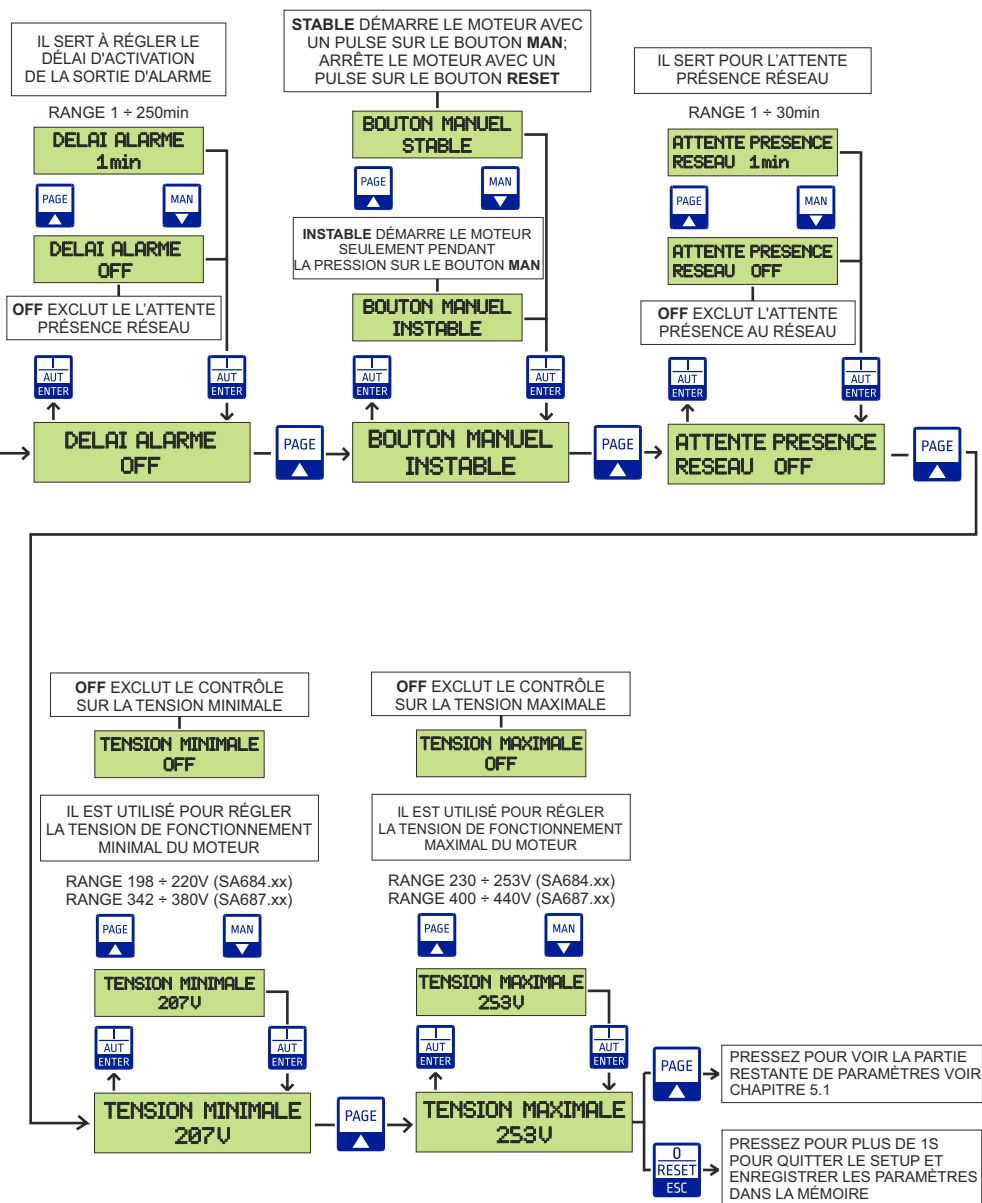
IL SERT À RÉGLER LE DÉLAI D'ACTIVATION DE LA SORTIE D'ALARME

RANGE 1 ÷ 250min

DELAI ALARME
1min

PAGE

MAN

DELAI ALARME
OFF

**OFF** EXCLUT LE L'ATTENTE PRÉSENCE RÉSEAU

AUT
ENTER

AUT
ENTER

DELAI ALARME
OFF

PAGE

**STABLE** DÉMARRE LE MOTEUR AVEC UN PULSE SUR LE BOUTON **MAN**; ARRÊTE LE MOTEUR AVEC UN PULSE SUR LE BOUTON **RESET**

BOUTON MANUEL
STABLE

PAGE

MAN

**INSTABLE** DÉMARRE LE MOTEUR SEULEMENT PENDANT LA PRESSION SUR LE BOUTON **MAN**

BOUTON MANUEL
INSTABLE

AUT
ENTER

AUT
ENTER

BOUTON MANUEL
INSTABLE

PAGE

IL SERT POUR L'ATTENTE PRÉSENCE RÉSEAU

RANGE 1 ÷ 30min

ATTENTE PRESENCE
RESEAU 1min

PAGE

MAN

ATTENTE PRESENCE
RESEAU OFF

**OFF** EXCLUT L'ATTENTE PRÉSENCE AU RÉSEAU

AUT
ENTER

AUT
ENTER

ATTENTE PRESENCE
RESEAU OFF

PAGE

**OFF** EXCLUT LE CONTRÔLE SUR LA TENSION MINIMALE

TENSION MINIMALE
OFF

IL EST UTILISÉ POUR RÉGLER LA TENSION DE FONCTIONNEMENT MINIMAL DU MOTEUR

RANGE 198 ÷ 220V (SA684.xx)
RANGE 342 ÷ 380V (SA687.xx)

PAGE

MAN

TENSION MINIMALE
207V

AUT
ENTER

AUT
ENTER

TENSION MINIMALE
207V

PAGE

**OFF** EXCLUT LE CONTRÔLE SUR LA TENSION MAXIMALE

TENSION MAXIMALE
OFF

IL EST UTILISÉ POUR RÉGLER LA TENSION DE FONCTIONNEMENT MAXIMAL DU MOTEUR

RANGE 230 ÷ 253V (SA684.xx)
RANGE 400 ÷ 440V (SA687.xx)

PAGE

MAN

TENSION MAXIMALE
253V

AUT
ENTER

AUT
ENTER

TENSION MAXIMALE
253V

PAGE

PRESSEZ POUR VOIR LA PARTIE RESTANTE DE PARAMÈTRES VOIR CHAPITRE 5.1

0
RESET
ESC

PRESSEZ POUR PLUS DE 1S POUR QUITTER LE SETUP ET ENREGISTRER LES PARAMÈTRES DANS LA MÉMOIRE